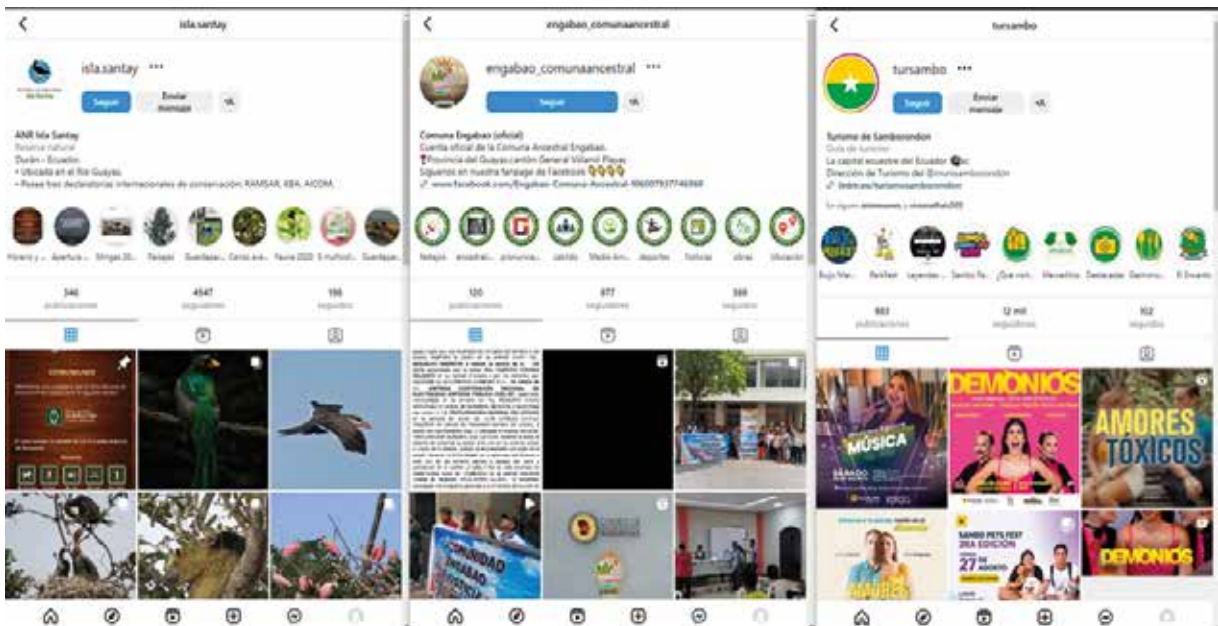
isla.santay

isla.santay ···

Seguir Enviar mensaje

ANR Isla Santay
Reserva natural
Durán - Ecuador.
• Ubicada en el Río Guayas.
• Posee tres declaratorias internacionales de conservación: RAMSAR, KBA, AICOM.

Horario y ... Apertura ... Mingas 20... Paisajes Guardapar... Cerca a e... Fauna 2020 E multicol... Guardapar...

346 publicaciones 4547 seguidores 198 seguidos

engabao_comunaancestral

engabao_comunaancestral ···

Seguir

Comuna Engabao (oficial)
Cuenta oficial de la Comuna Ancestral Engabao.
Provincia del Guayas cantón General Villamil Playas
Síguenos en nuestra fanpage de Facebook
www.facebook.com/Engabao-Comuna-Ancestral-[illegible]

festejos ancestral... ¡Comunica... cabildo Medio Am... deportes Noticias obras Ubicación

120 publicaciones 377 seguidores 389 seguidos

tursambo

tursambo ···

Seguir Enviar mensaje

Turismo de Samborondón
Guía de turismo
La capital ecuestre del Ecuador
Dirección de Turismo del @munisamborondon
linktr.ee/turismosamborondon

Bajo Mar... Rankear Leyendas ... Samb Re... ¿Qué con... Mercadillos Destacadas Gastrono... El Encanto

883 publicaciones 12 mil seguidores 102 seguidos

MÚSICA
DEMONIOS
AMORES TÓXICOS
SAMBO PETS FEST 3RA EDICIÓN 27 AGOSTO
DEMONIOS